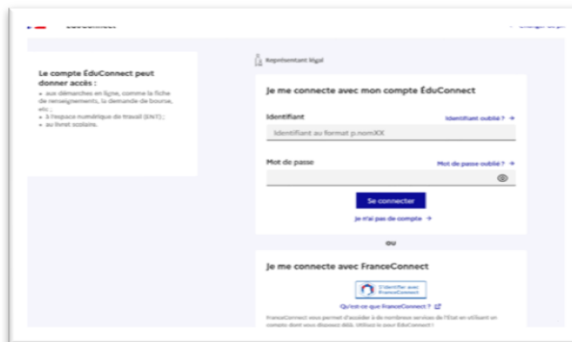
ÉduConnect

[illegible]

Le compte ÉduConnect peut donner accès :
• aux démarches en ligne, comme la fiche de renseignements, la demande de bourse, etc. ;
• à l'espace numérique de travail (ENT) ;
• au livret scolaire.

Représentant légal

Je me connecte avec mon compte ÉduConnect

Identifiant

Identifiant oublié ? →

Identifiant au format p.nomXX

Mot de passe

Mot de passe oublié ? →

Se connecter

Je n'ai pas de compte →

OU

Je me connecte avec FranceConnect

S'identifier avec FranceConnect

Qu'est-ce que FranceConnect ?

FranceConnect vous permet d'accéder à de nombreux services de l'État en utilisant un compte dont vous disposez déjà. Utilisez-le pour ÉduConnect !